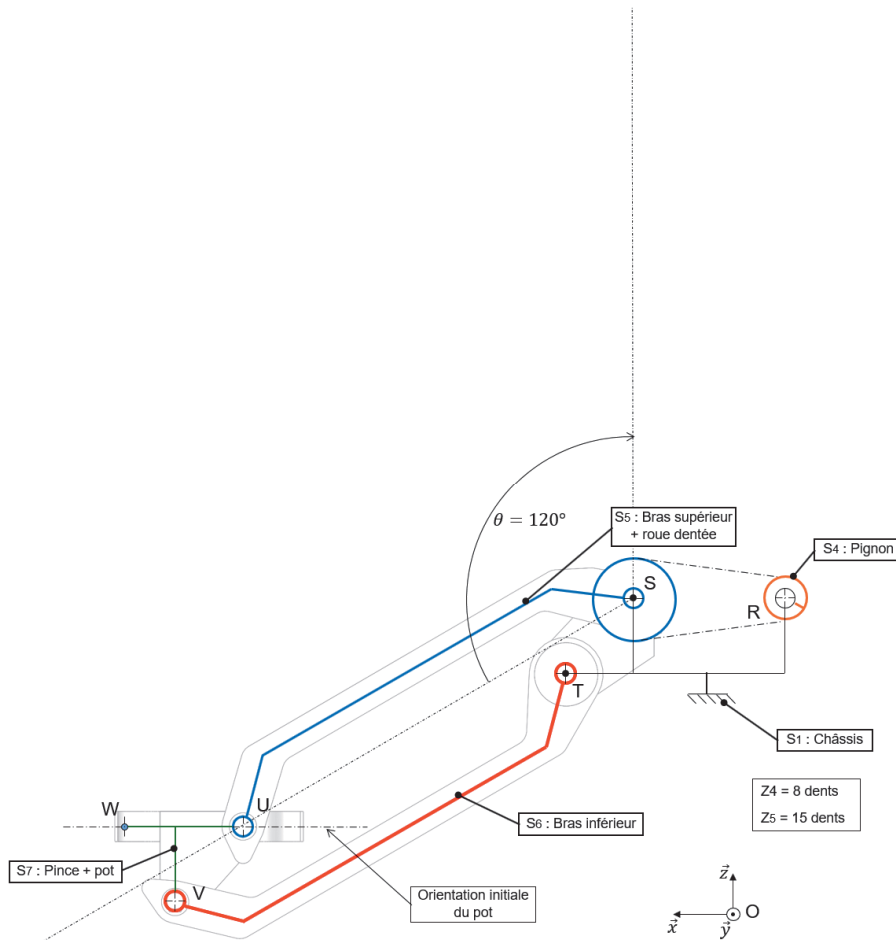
$\theta = 120°$

S5 : Bras supérieur + roue dentée

S4 : Pignon

S

R

T

S1 : Châssis

W

U

S6 : Bras inférieur

Z4 = 8 dents

Z5 = 15 dents

S7 : Pince + pot

V

Orientation initiale du pot

$\vec{z}$

$\vec{x}$

$\vec{y}$

O